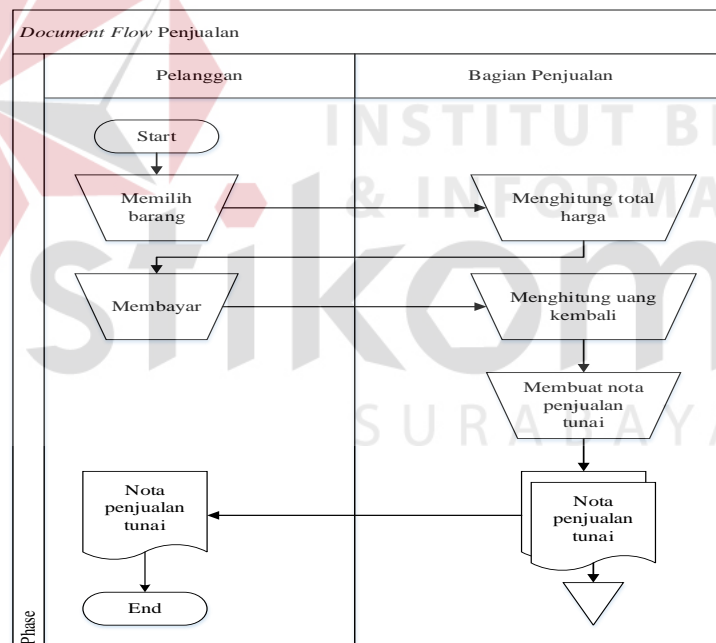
Document Flow Penjualan

Pelanggan

Bagian Penjualan

Start

Memilih barang

Menghitung total harga

Membayar

Menghitung uang kembali

Membuat nota penjualan tunai

Nota penjualan tunai

Nota penjualan tunai

End

Phase

INSTITUT BI
& INFORMA
stikom
SURABAYA